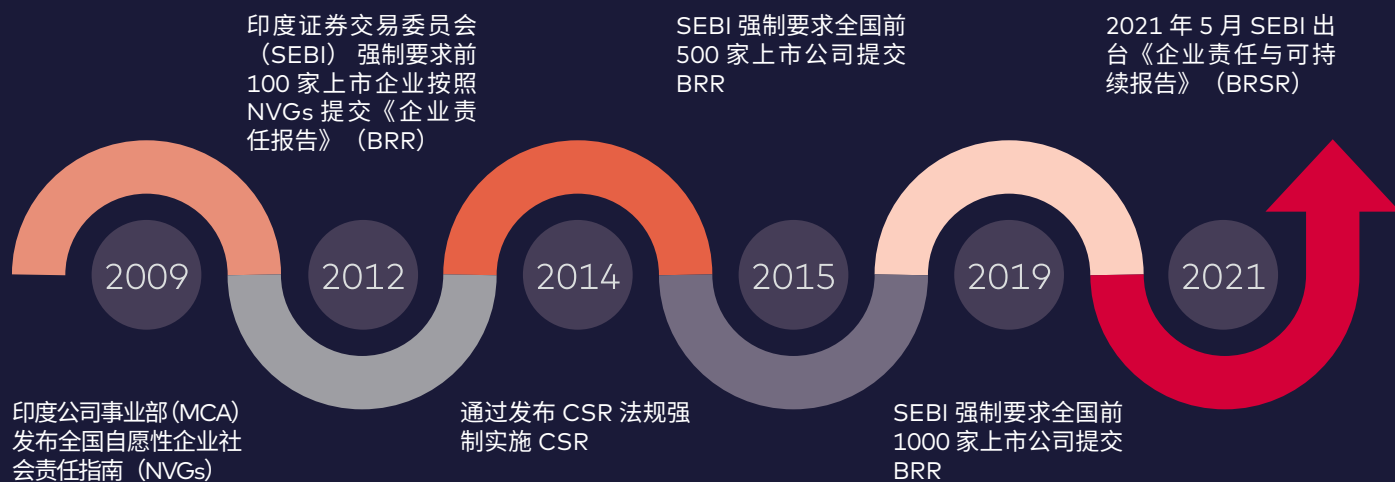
印度证券交易委员会（SEBI） 强制要求前 100 家上市企业按照 NVGs 提交《企业责任报告》（BRR）

SEBI 强制要求全国前 500 家上市公司提交 BRR

2021 年 5 月 SEBI 出台《企业责任与可持续报告》（BRSR）

2009

2012

2014

2015

2019

2021

印度公司事业部（MCA）发布全国自愿性企业社会责任指南（NVGs）

通过发布 CSR 法规强制实施 CSR

SEBI 强制要求全国前 1000 家上市公司提交 BRR